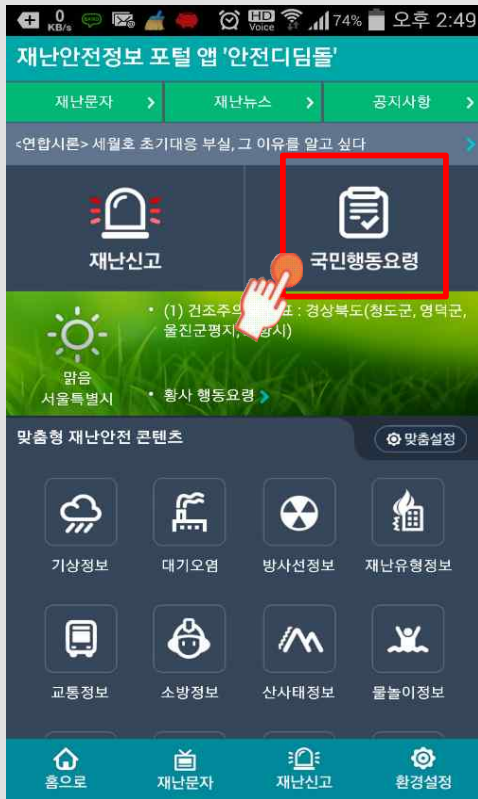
0 KB/s HD Voice 74% 오후 2:49

재난안전정보 포털 앱 '안전디딤돌'

재난문자 ›
재난뉴스 ›
공지사항 ›

<연합시론> 세월호 초기대응 부실, 그 이유를 알고 싶다

재난신고

국민행동요령

맑음
서울특별시

• (1) 건조주의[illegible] : 경상북도(청도군, 영덕군, 울진군평지, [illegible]시)

• 황사 행동요령

맞춤형 재난안전 콘텐츠

맞춤설정

기상정보
대기오염
방사선정보
재난유형정보
교통정보
소방정보
산사태정보
물놀이정보

홈으로
재난문자
재난신고
환경설정